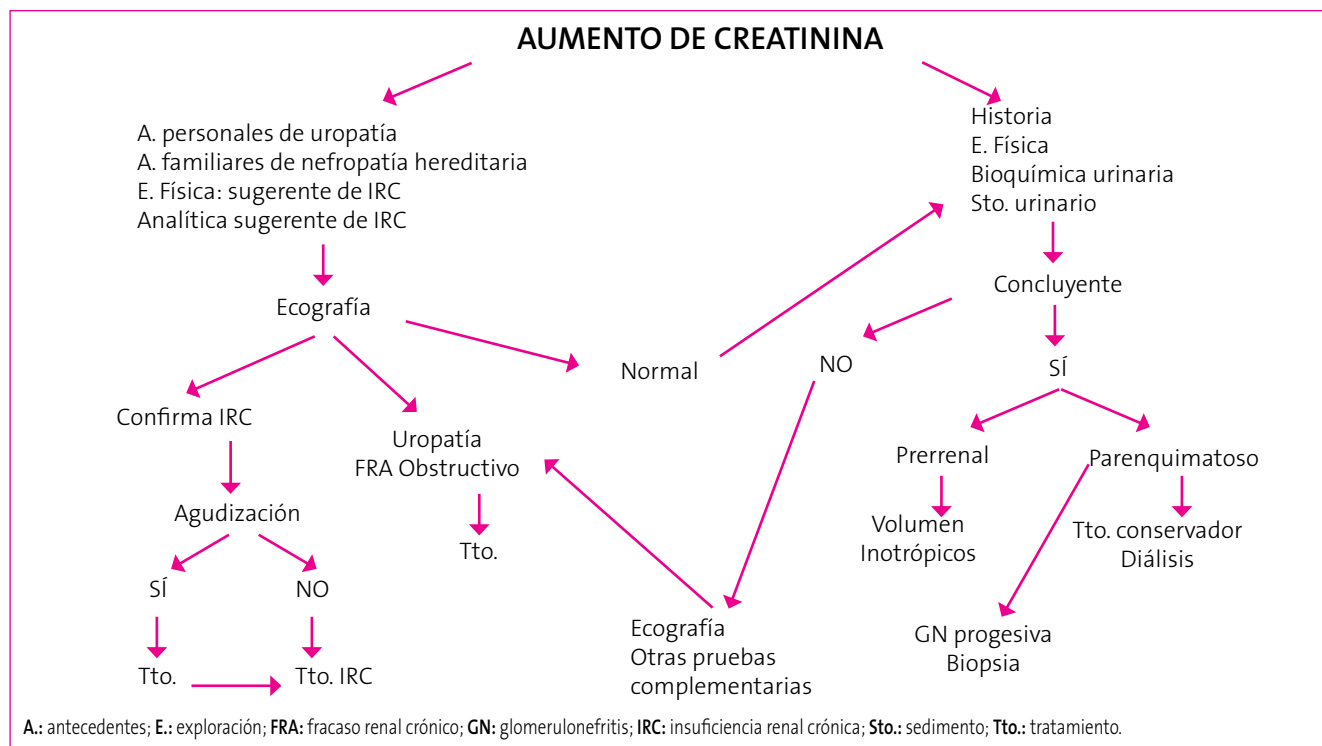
AUMENTO DE CREATININA

A. personales de uropatía
A. familiares de nefropatía hereditaria
E. Física: sugerente de IRC
Analítica sugerente de IRC

Ecografía

Confirma IRC

Agudización

SÍ

Tto.

NO

Tto. IRC

Uropatía
FRA Obstructivo

Tto.

Normal

Historia
E. Física
Bioquímica urinaria
Sto. urinario

Concluyente

NO

Ecografía
Otras pruebas
complementarias

SÍ

Prerrenal

Volumen
Inotrópicos

Parenquimatoso

Tto. conservador
Diálisis

GN progesiva
Biopsia

A.: antecedentes; E.: exploración; FRA: fracaso renal crónico; GN: glomerulonefritis; IRC: insuficiencia renal crónica; Sto.: sedimento; Tto.: tratamiento.